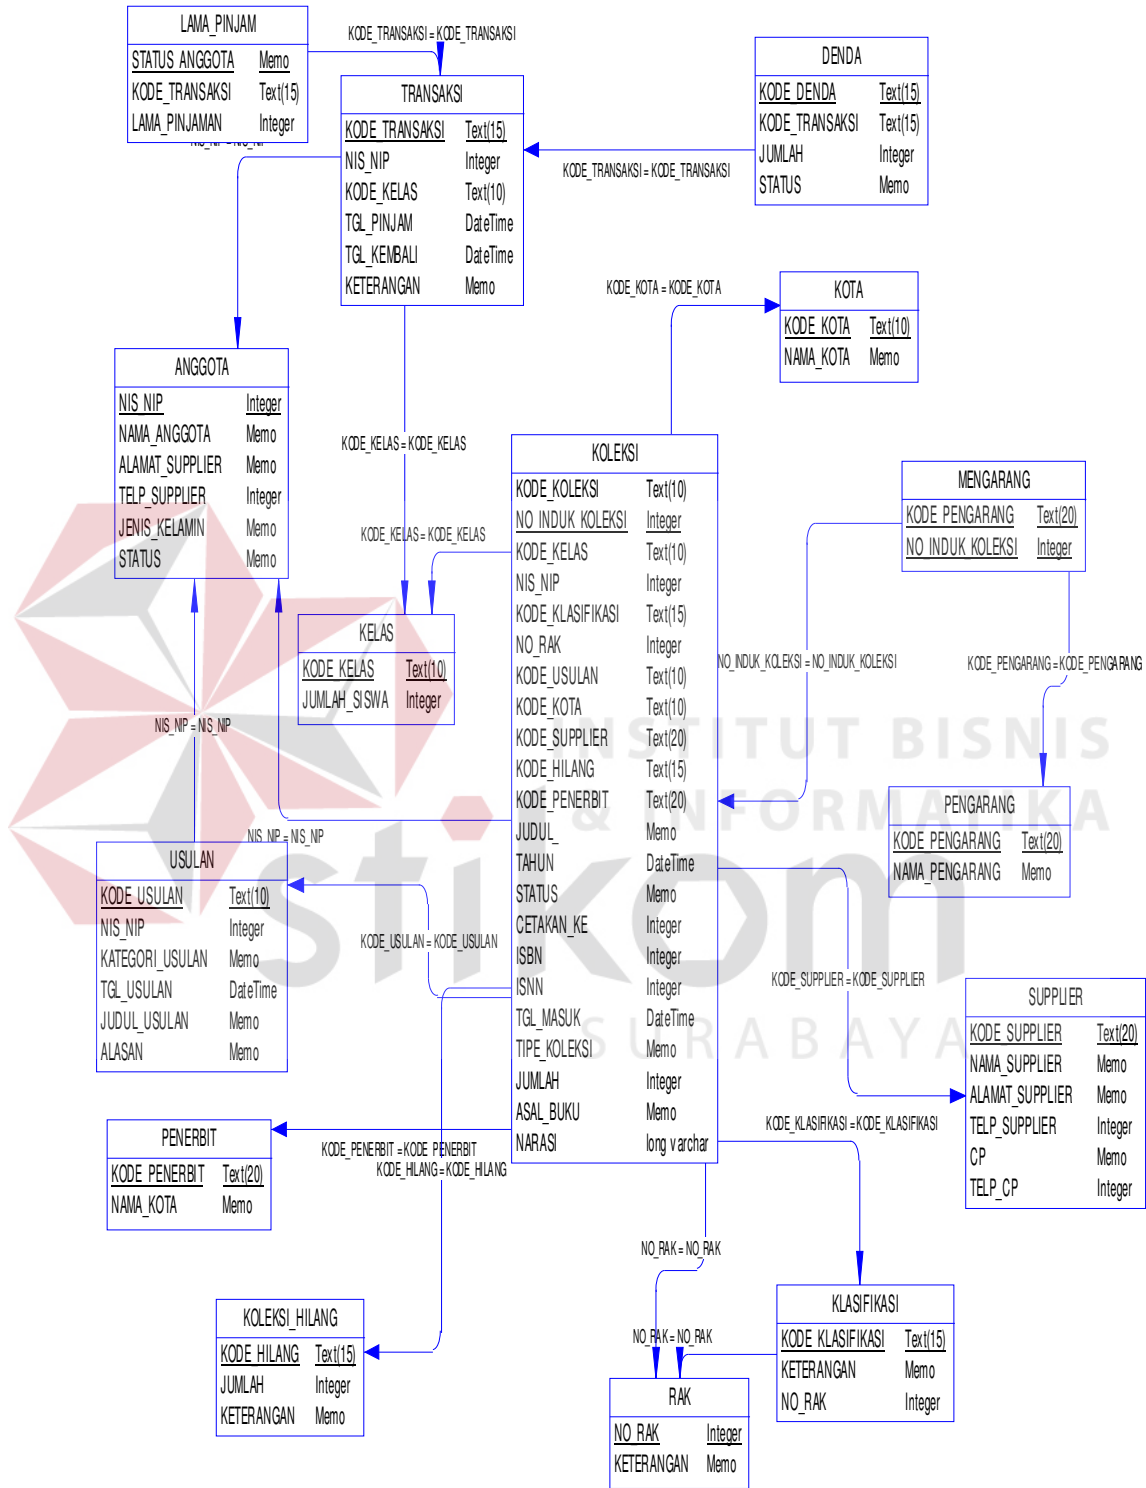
LAMA_PINJAM

| STATUS_ANGGOTA | Memo |
|---|---|
| KODE_TRANSAKSI | Text(15) |
| LAMA_PINJAMAN | Integer |

KODE_TRANSAKSI = KODE_TRANSAKSI

TRANSAKSI

| KODE_TRANSAKSI | Text(15) |
|---|---|
| NIS_NIP | Integer |
| KODE_KELAS | Text(10) |
| TGL_PINJAM | DateTime |
| TGL_KEMBALI | DateTime |
| KETERANGAN | Memo |

NIS_NIP = NIS_NIP

DENDA

| KODE_DENDA | Text(15) |
|---|---|
| KODE_TRANSAKSI | Text(15) |
| JUMLAH | Integer |
| STATUS | Memo |

KODE_TRANSAKSI = KODE_TRANSAKSI

KODE_KOTA = KODE_KOTA

KOTA

| KODE_KOTA | Text(10) |
|---|---|
| NAMA_KOTA | Memo |

ANGGOTA

| NIS_NIP | Integer |
|---|---|
| NAMA_ANGGOTA | Memo |
| ALAMAT_SUPPLIER | Memo |
| TELP_SUPPLIER | Integer |
| JENIS_KELAMIN | Memo |
| STATUS | Memo |

KODE_KELAS = KODE_KELAS

KODE_KELAS = KODE_KELAS

KOLEKSI

| KODE_KOLEKSI | Text(10) |
|---|---|
| NO_INDUK_KOLEKSI | Integer |
| KODE_KELAS | Text(10) |
| NIS_NIP | Integer |
| KODE_KLASIFIKASI | Text(15) |
| NO_RAK | Integer |
| KODE_USULAN | Text(10) |
| KODE_KOTA | Text(10) |
| KODE_SUPPLIER | Text(20) |
| KODE_HILANG | Text(15) |
| KODE_PENERBIT | Text(20) |
| JUDUL | Memo |
| TAHUN | DateTime |
| STATUS | Memo |
| CETAKAN_KE | Integer |
| ISBN | Integer |
| ISNN | Integer |
| TGL_MASUK | DateTime |
| TIPE_KOLEKSI | Memo |
| JUMLAH | Integer |
| ASAL_BUKU | Memo |
| NARASI | long varchar |

MENGARANG

| KODE_PENGARANG | Text(20) |
|---|---|
| NO_INDUK_KOLEKSI | Integer |

KELAS

| KODE_KELAS | Text(10) |
|---|---|
| JUMLAH_SISWA | Integer |

NO_INDUK_KOLEKSI = NO_INDUK_KOLEKSI

KODE_PENGARANG = KODE_PENGARANG

NIS_NIP = NIS_NIP

PENGARANG

| KODE_PENGARANG | Text(20) |
|---|---|
| NAMA_PENGARANG | Memo |

NIS_NIP = NIS_NIP

USULAN

| KODE_USULAN | Text(10) |
|---|---|
| NIS_NIP | Integer |
| KATEGORI_USULAN | Memo |
| TGL_USULAN | DateTime |
| JUDUL_USULAN | Memo |
| ALASAN | Memo |

KODE_USULAN = KODE_USULAN

KODE_SUPPLIER = KODE_SUPPLIER

SUPPLIER

| KODE_SUPPLIER | Text(20) |
|---|---|
| NAMA_SUPPLIER | Memo |
| ALAMAT_SUPPLIER | Memo |
| TELP_SUPPLIER | Integer |
| CP | Memo |
| TELP_CP | Integer |

KODE_KLASIFIKASI = KODE_KLASIFIKASI

PENERBIT

| KODE_PENERBIT | Text(20) |
|---|---|
| NAMA_KOTA | Memo |

KODE_PENERBIT = KODE_PENERBIT
KODE_HILANG = KODE_HILANG

NO_RAK = NO_RAK

KOLEKSI_HILANG

| KODE_HILANG | Text(15) |
|---|---|
| JUMLAH | Integer |
| KETERANGAN | Memo |

NO_RAK = NO_RAK

KLASIFIKASI

| KODE_KLASIFIKASI | Text(15) |
|---|---|
| KETERANGAN | Memo |
| NO_RAK | Integer |

RAK

| NO_RAK | Integer |
|---|---|
| KETERANGAN | Memo |

INSTITUT BISNIS & INFORMATIKA
stikom
SURABAYA